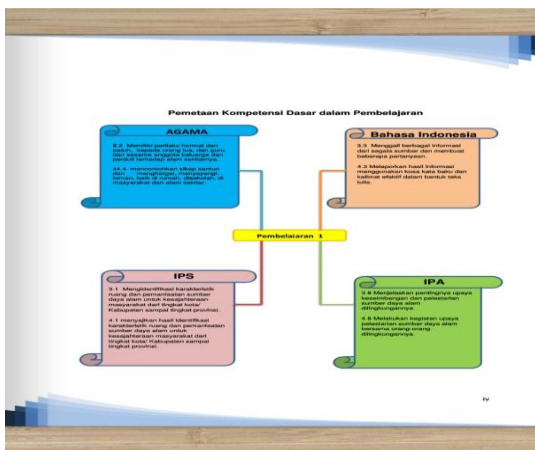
Pemetaan Kompetensi Dasar dalam Pembelajaran

AGAMA

2.2 Memiliki perilaku hormat dan patuh, kepada orang tua, dan guru dan sesama anggota keluarga dan peduli terhadap alam sekitarnya.

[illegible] menunjukkan sikap santun dan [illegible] menghargai, menyayangi teman, baik di rumah, disekolah, di masyarakat dan alam sekitar.

Bahasa Indonesia

3.3 Menggali berbagai informasi dari sebuah sumber dan membuat beberapa pertanyaan.

4.3 Melaporkan hasil informasi menggunakan kosa kata baku dan kalimat efektif dalam bentuk teks tulis.

Pembelajaran 1

IPS

3.1 Mengidentifikasi karakteristik ruang dan pemanfaatan sumber daya alam untuk kesejahteraan masyarakat dari tingkat kota/ Kabupaten sampai tingkat provinsi.

4.1 menyajikan hasil identifikasi karakteristik ruang dan pemanfaatan sumber daya alam untuk kesejahteraan masyarakat dari tingkat kota/ Kabupaten sampai tingkat provinsi.

IPA

3.8 Menjelaskan pentingnya upaya keseimbangan dan pelestarian sumber daya alam dilingkungannya.

4.8 Melakukan kegiatan upaya pelestarian sumber daya alam bersama orang-orang dilingkungannya.

iv